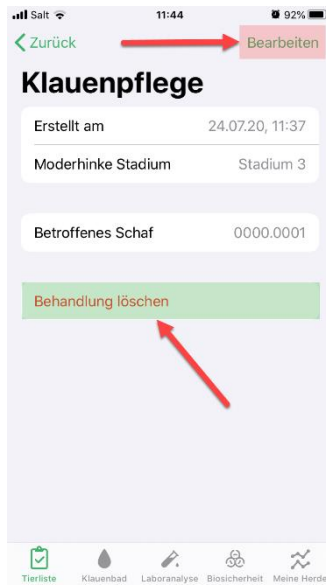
Salt 11:44 92%
Zurück
Bearbeiten
Klauenpflege

| Erstellt am | 24.07.20, 11:37 |
|---|---|
| Moderhinke Stadium | Stadium 3 |

| Betroffenes Schaf | 0000.0001 |
|---|---|

Behandlung löschen

Tierliste Klauenbad Laboranalyse Biosicherheit Meine Herde